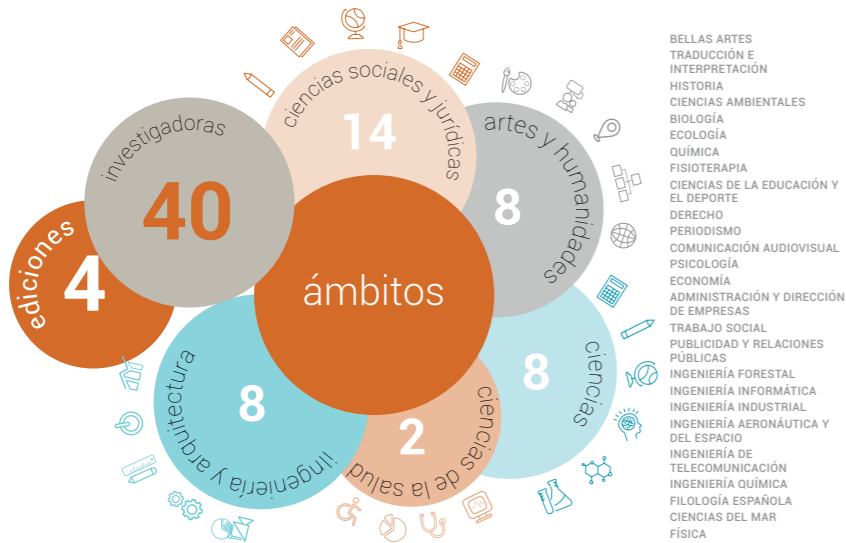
ediciones
4

investigadoras
40

ciencias sociales y jurídicas
14

artes y humanidades
8

ámbitos

ciencias
8

ciencias de la salud
2

ingeniería y arquitectura
8

BELLAS ARTES
TRADUCCIÓN E INTERPRETACIÓN
HISTORIA
CIENCIAS AMBIENTALES
BIOLOGÍA
ECOLOGÍA
QUÍMICA
FISIOTERAPIA
CIENCIAS DE LA EDUCACIÓN Y EL DEPORTE
DERECHO
PERIODISMO
COMUNICACIÓN AUDIOVISUAL
PSICOLOGÍA
ECONOMÍA
ADMINISTRACIÓN Y DIRECCIÓN DE EMPRESAS
TRABAJO SOCIAL
PUBLICIDAD Y RELACIONES PÚBLICAS
INGENIERÍA FORESTAL
INGENIERÍA INFORMÁTICA
INGENIERÍA INDUSTRIAL
INGENIERÍA AERONÁUTICA Y DEL ESPACIO
INGENIERÍA DE TELECOMUNICACIÓN
INGENIERÍA QUÍMICA
FILOLOGÍA ESPAÑOLA
CIENCIAS DEL MAR
FÍSICA